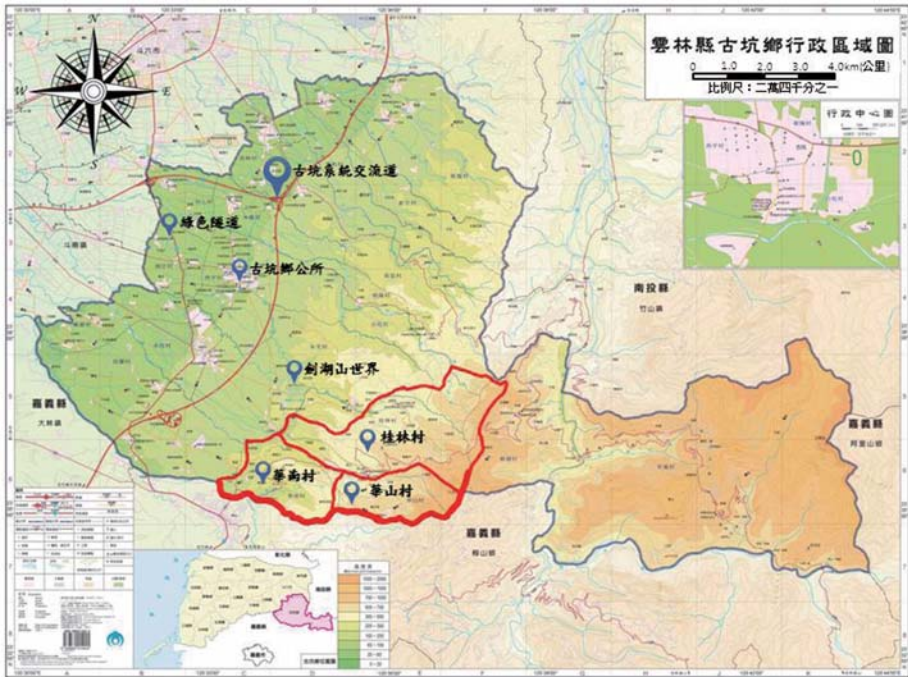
雲林縣古坑鄉行政區域圖

0 1.0 2.0 3.0 4.0km(公里)

比例尺：二萬四千分之一

行政中心圖

N
E
W
S

古坑系統交流道

綠色隧道

古坑鄉公所

劍湖山世界

桂林村

華南村

華山村

南投縣

竹山鎮

嘉義縣

大林鎮

嘉義縣

阿里山鄉

嘉義縣

梅山鄉

斗南鎮

斗六市